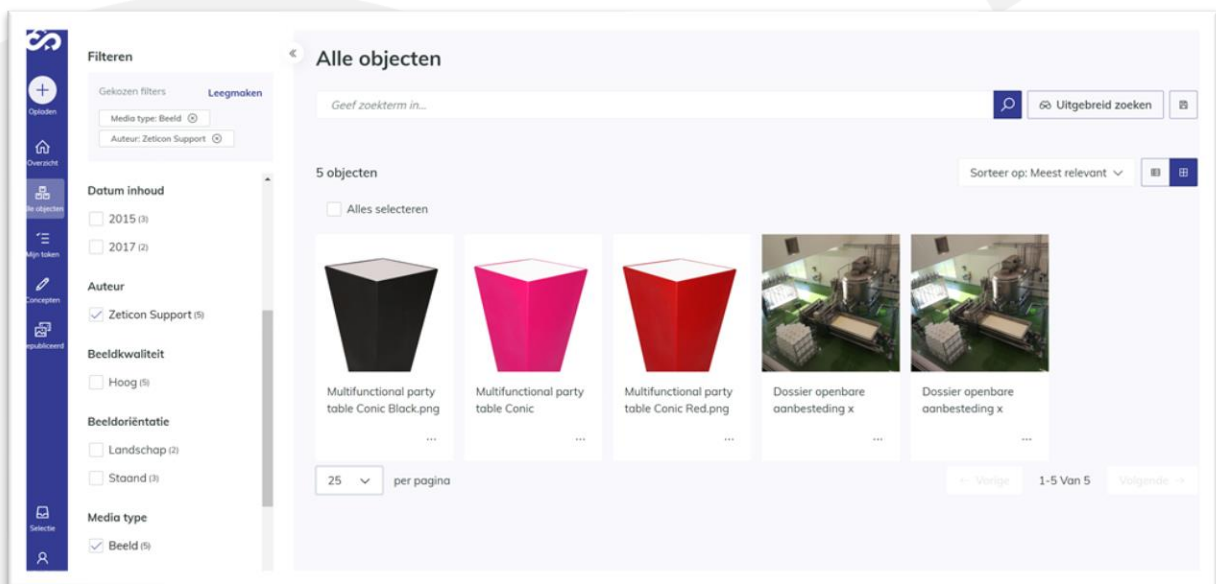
Opladen
Overzicht
Alle objecten
Mijn taken
Concepten
Gepubliceerd
Selectie

Filteren

Gekozen filters
Leegmaken
Media type: Beeld
Auteur: Zeticon Support

Datum inhoud
2015 (3)
2017 (2)

Auteur
Zeticon Support (5)

Beeldkwaliteit
Hoog (5)

Beeldoriëntatie
Landschap (2)
Staand (3)

Media type
Beeld (5)

Alle objecten

Geef zoekterm in...
Uitgebreid zoeken

5 objecten
Sorteer op: Meest relevant
Alles selecteren

Multifunctional party table Conic Black.png
...
Multifunctional party table Conic
...
Multifunctional party table Conic Red.png
...
Dossier openbare aanbesteding x
...
Dossier openbare aanbesteding x
...

25
per pagina
Vorige
1-5 Van 5
Volgende